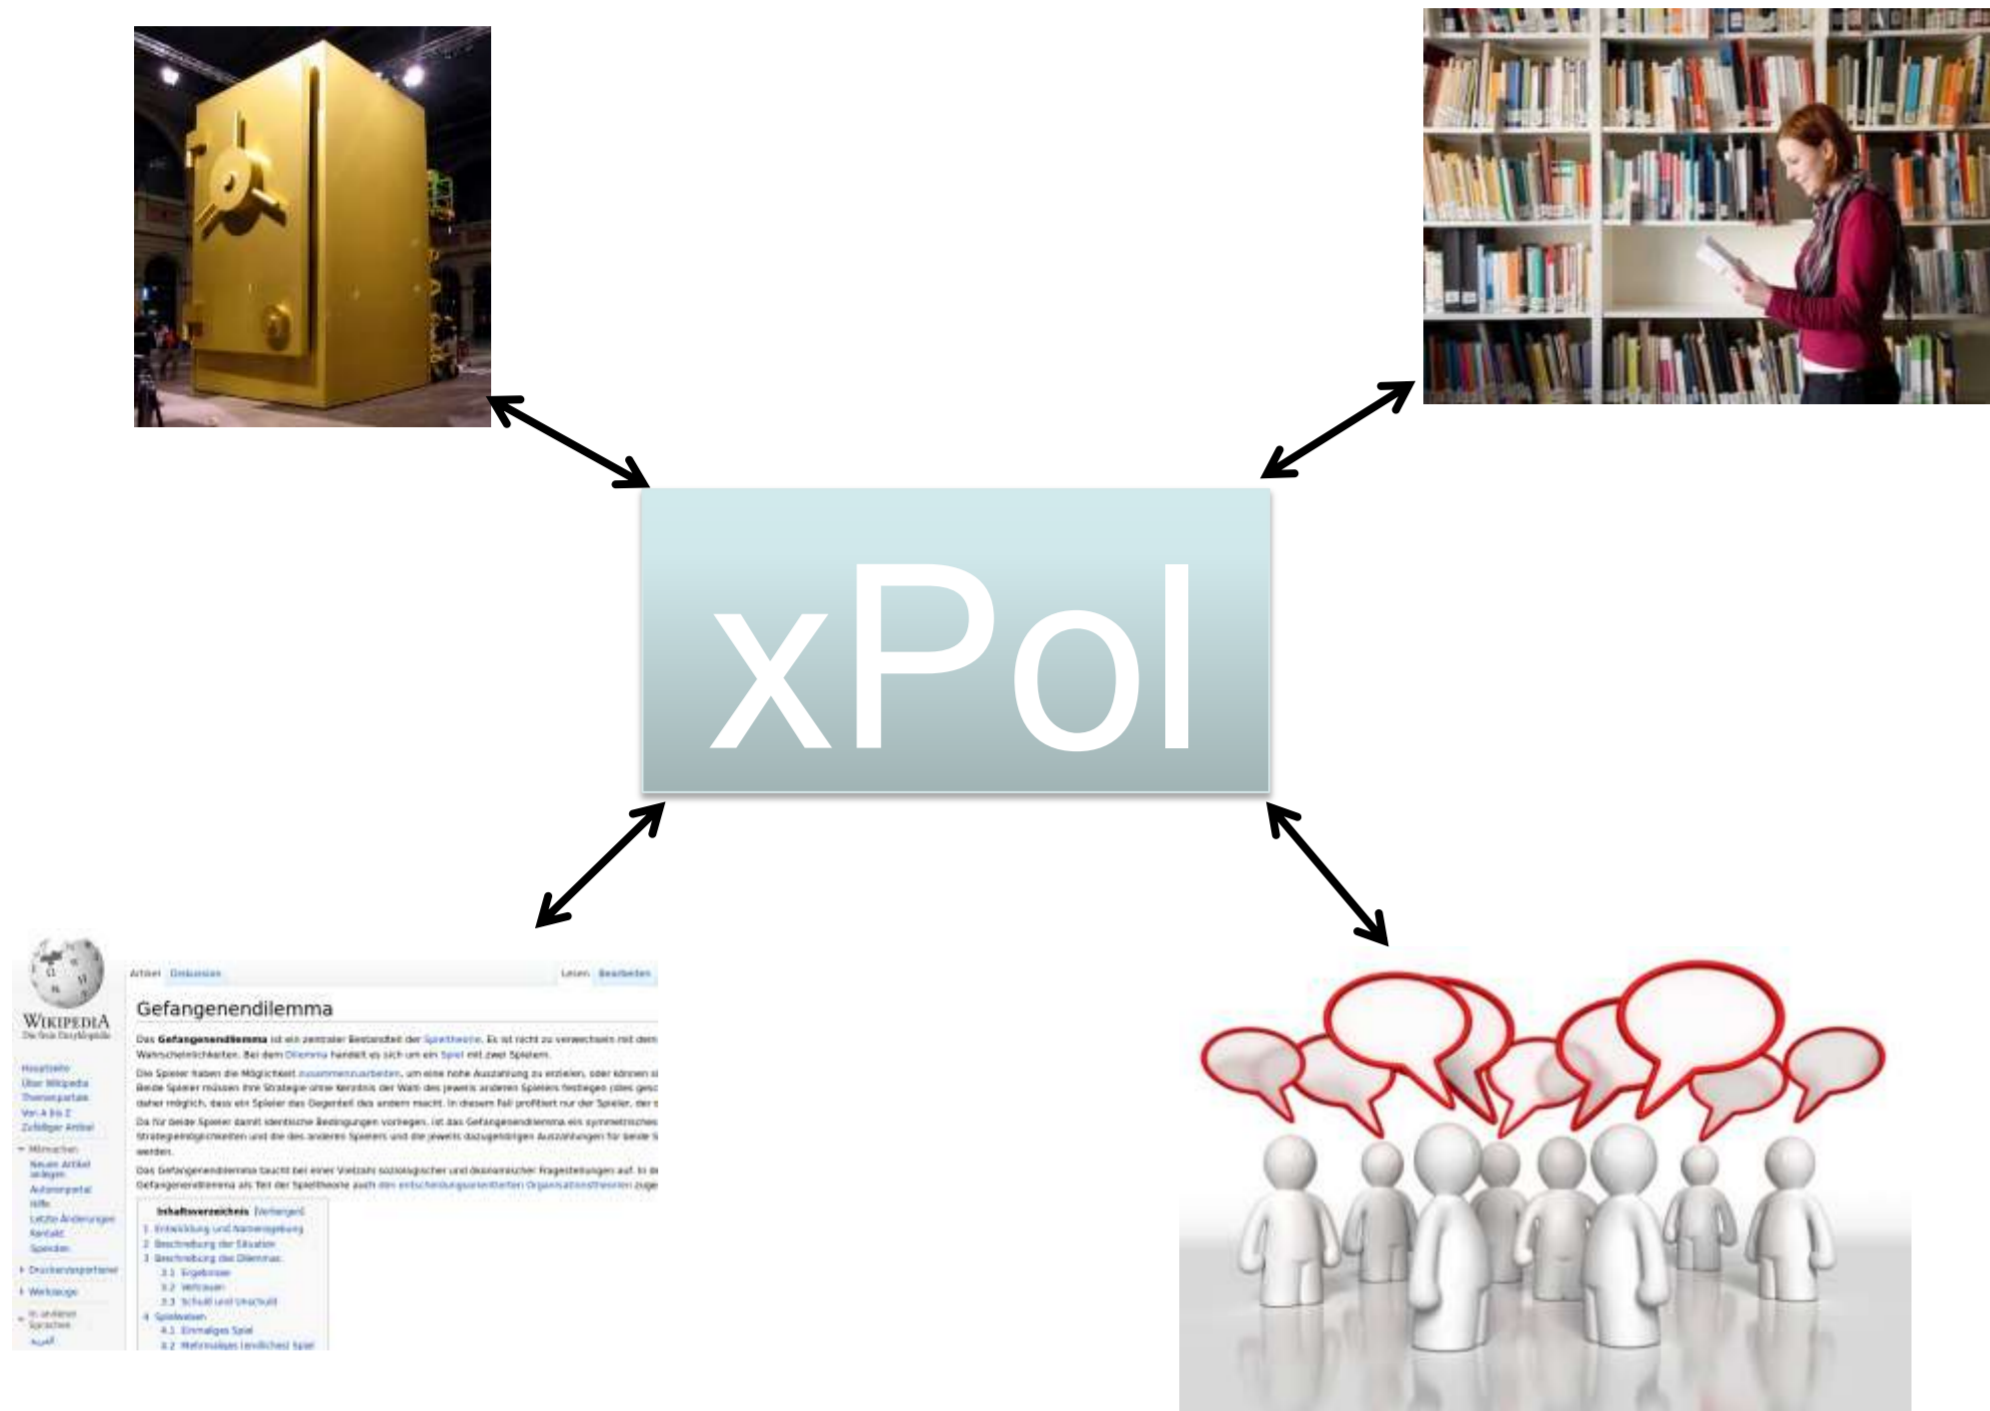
xPol

Wikipedia
Die freie Enzyklopädie

Artikel Diskussion Lesen Bearbeiten

Gefangenendilemma

Das Gefangenendilemma ist ein zentraler Bestandteil der Spieltheorie. Es ist nicht zu verwechseln mit dem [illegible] Wahrscheinlichkeiten. Bei dem Dilemma handelt es sich um ein Spiel mit zwei Spielern.

Die Spieler haben die Möglichkeit zusammenzuarbeiten, um eine hohe Auszahlung zu erzielen, oder können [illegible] Beide Spieler müssen ihre Strategie ohne Kenntnis der Wahl des jeweils anderen Spielers festlegen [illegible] daher möglich, dass ein Spieler das Gegenteil des andern macht. In diesem Fall profitiert nur der Spieler, der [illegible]

Da für beide Spieler damit identische Bedingungen vorliegen, ist das Gefangenendilemma ein symmetrisches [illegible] Strategiemöglichkeiten und die des anderen Spielers und die jeweils dazugehörigen Auszahlungen für beide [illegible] werden.

Das Gefangenendilemma taucht bei einer Vielzahl soziologischer und ökonomischer Fragestellungen auf. In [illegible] Gefangenendilemma als Teil der Spieltheorie auch den entscheidungsorientierten Organisationstheorien zuge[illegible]

Hauptseite
Über Wikipedia
Themenportale
Von A bis Z
Zufälliger Artikel
Mitmachen
Neuen Artikel anlegen
Autorenportal
Hilfe
Letzte Änderungen
Kontakt
Spenden
Druckenexportieren
Werkzeuge
In anderen Sprachen
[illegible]

Inhaltsverzeichnis [Verbergen]
1 Entwicklung und Namensgebung
2 Beschreibung der Situation
3 Beschreibung des Dilemmas
3.1 Ergebnisse
3.2 Vertrauen
3.3 Schuld und Unschuld
4 Spielweisen
4.1 Einmaliges Spiel
4.2 Mehrmaliges (endliches) Spiel